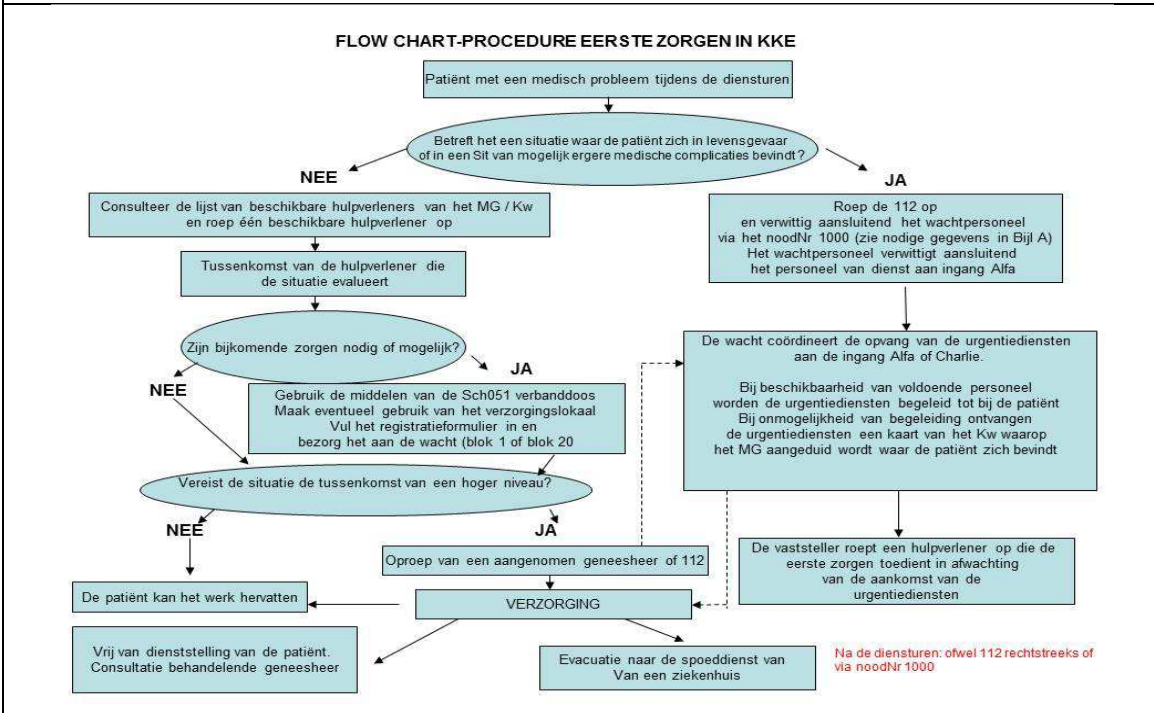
FLOW CHART-PROCEDURE EERSTE ZORGEN IN KKE

Patiënt met een medisch probleem tijdens de diensturen

Betreft het een situatie waar de patiënt zich in levensgevaar of in een Sit van mogelijk ergere medische complicaties bevindt ?

NEE

JA

Consulteer de lijst van beschikbare hulpverleners van het MG / Kw en roep één beschikbare hulpverlener op

Tussenkomst van de hulpverlener die de situatie evalueert

Zijn bijkomende zorgen nodig of mogelijk?

NEE

JA

Gebruik de middelen van de Sch051 verbanddoos
Maak eventueel gebruik van het verzorgingslokaal
Vul het registratieformulier in en bezorg het aan de wacht (blok 1 of blok 20

Vereist de situatie de tussenkomst van een hoger niveau?

NEE

JA

Oproep van een aangenomen geneesheer of 112

De patiënt kan het werk hervatten

VERZORGING

Vrij van dienststelling van de patiënt. Consultatie behandelende geneesheer

Evacuatie naar de spoeddienst van Van een ziekenhuis

Roep de 112 op en verwittig aansluitend het wachtpersoneel via het noodNr 1000 (zie nodige gegevens in Bijl A)
Het wachtpersoneel verwittigt aansluitend het personeel van dienst aan ingang Alfa

De wacht coördineert de opvang van de urgentiediensten aan de ingang Alfa of Charlie.

Bij beschikbaarheid van voldoende personeel worden de urgentiediensten begeleid tot bij de patiënt
Bij onmogelijkheid van begeleiding ontvangen de urgentiediensten een kaart van het Kw waarop het MG aangeduid wordt waar de patiënt zich bevindt

De vaststeller roept een hulpverlener op die de eerste zorgen toedient in afwachting van de aankomst van de urgentiediensten

Na de diensturen: ofwel 112 rechtstreeks of via noodNr 1000